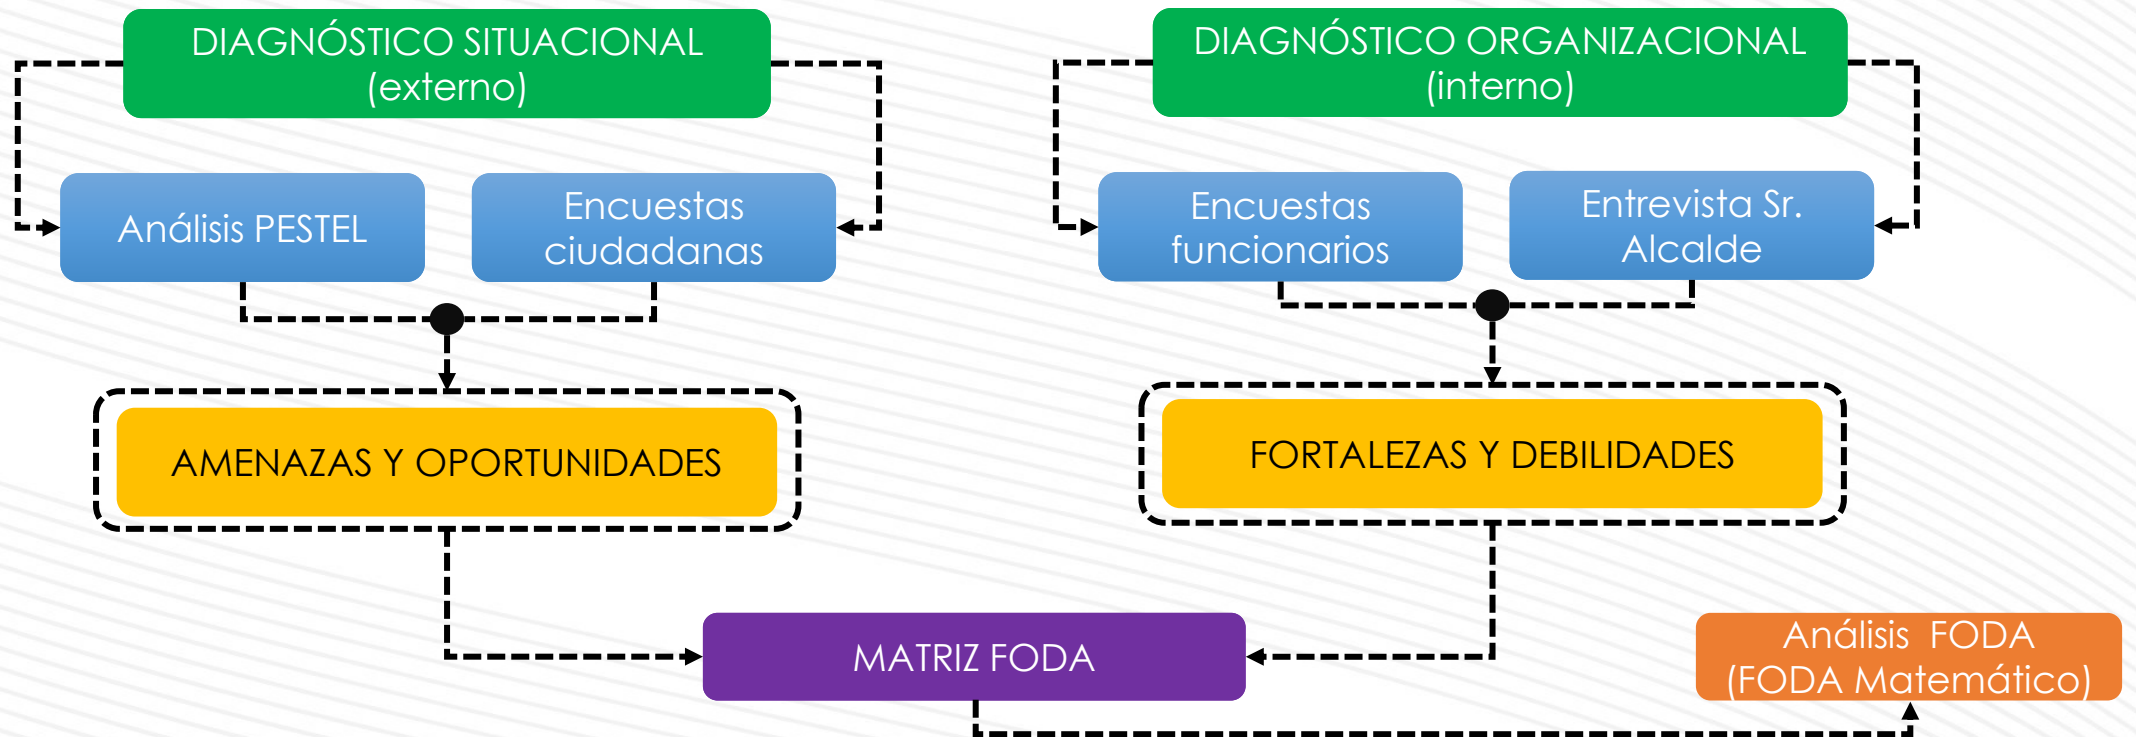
DIAGNÓSTICO SITUACIONAL (externo)

Análisis PESTEL

Encuestas ciudadanas

AMENAZAS Y OPORTUNIDADES

DIAGNÓSTICO ORGANIZACIONAL (interno)

Encuestas funcionarios

Entrevista Sr. Alcalde

FORTALEZAS Y DEBILIDADES

MATRIZ FODA

Análisis FODA (FODA Matemático)